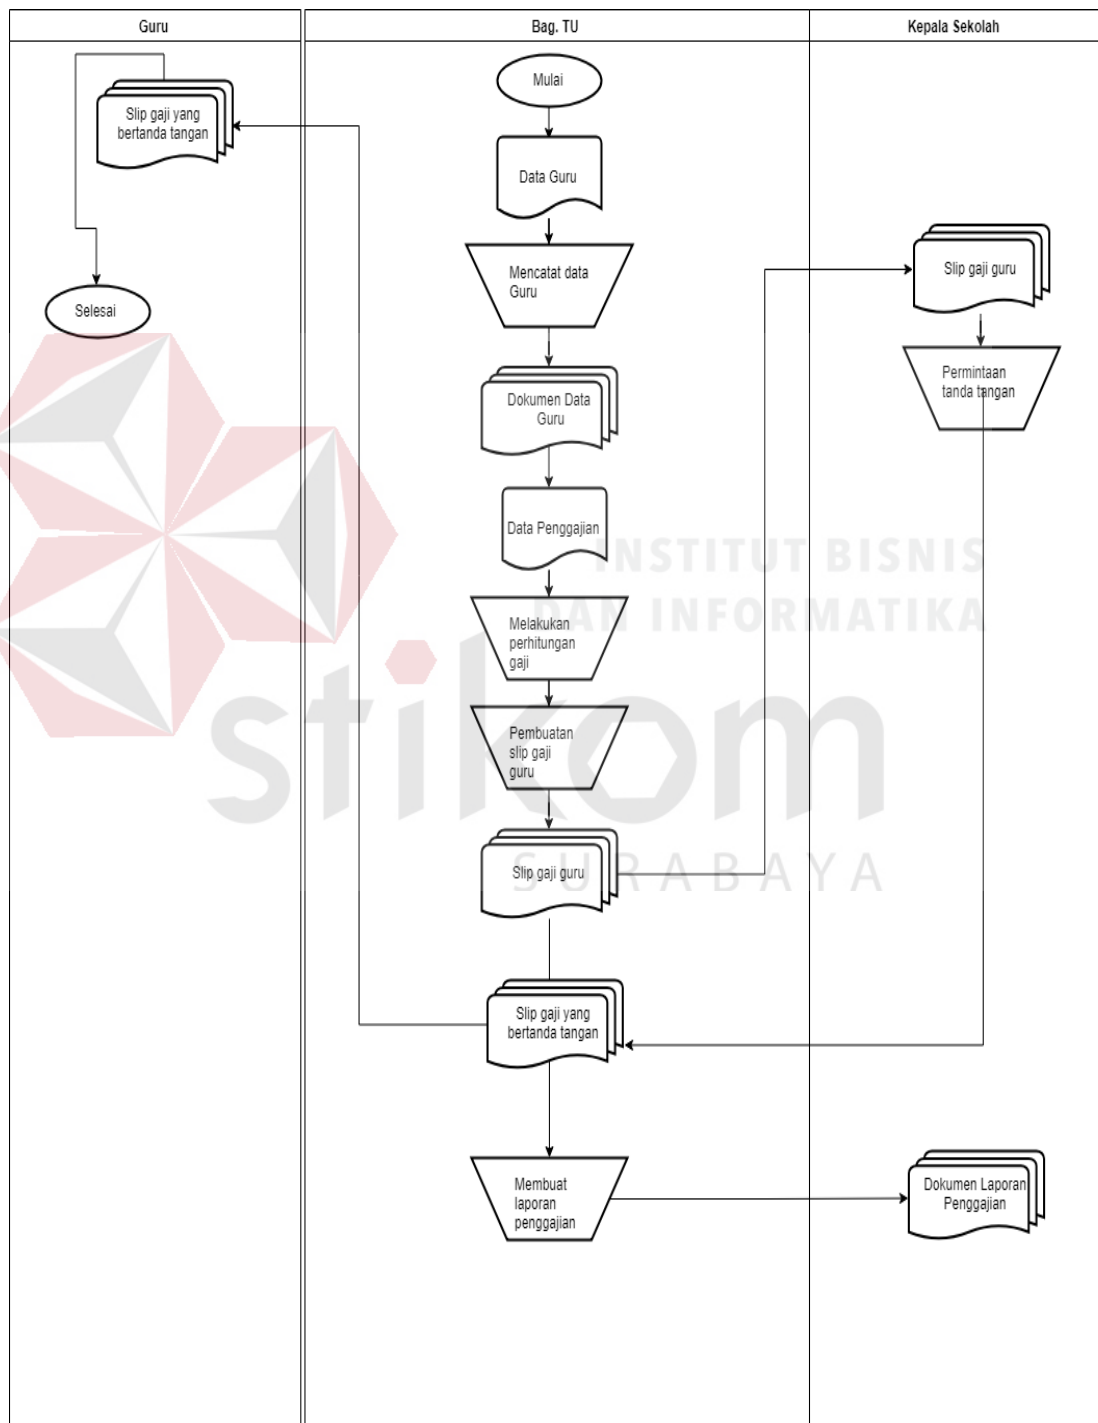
Guru

Slip gaji yang bertanda tangan

Selesai

Bag. TU

Mulai

Data Guru

Mencatat data Guru

Dokumen Data Guru

Data Penggajian

Melakukan perhitungan gaji

Pembuatan slip gaji guru

Slip gaji guru

Slip gaji yang bertanda tangan

Membuat laporan penggajian

Kepala Sekolah

Slip gaji guru

Permintaan tanda tangan

Dokumen Laporan Penggajian

INSTITUT BISNIS DAN INFORMATIKA

stikom

SURABAYA